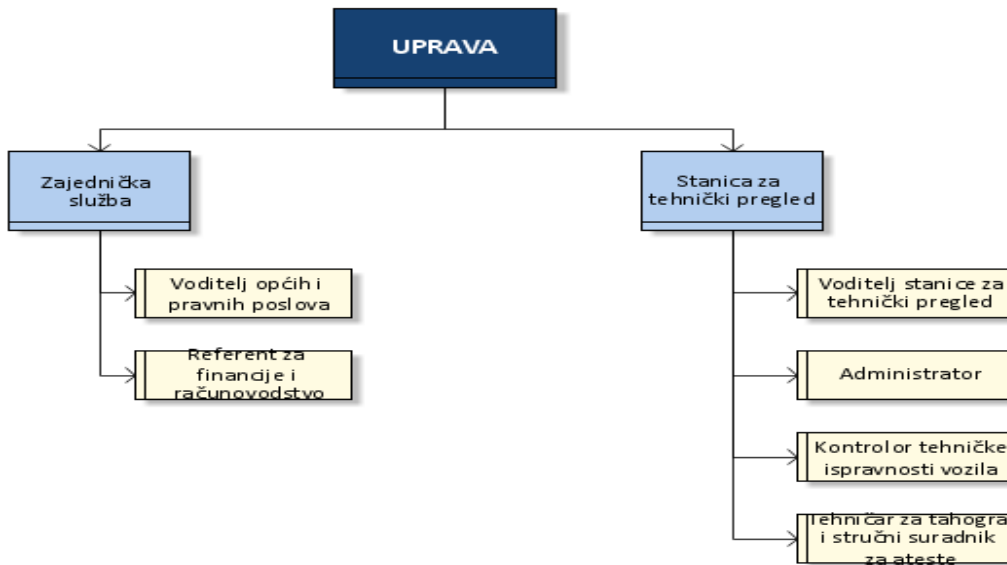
UPRAVA

Zajednička služba

Voditelj općih i pravnih poslova

Referent za financije i računovodstvo

Stanica za tehnički pregled

Voditelj stanice za tehnički pregled

Administrator

Kontrolor tehničke ispravnosti vozila

Tehničar za tahogra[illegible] i stručni suradnik za ateste